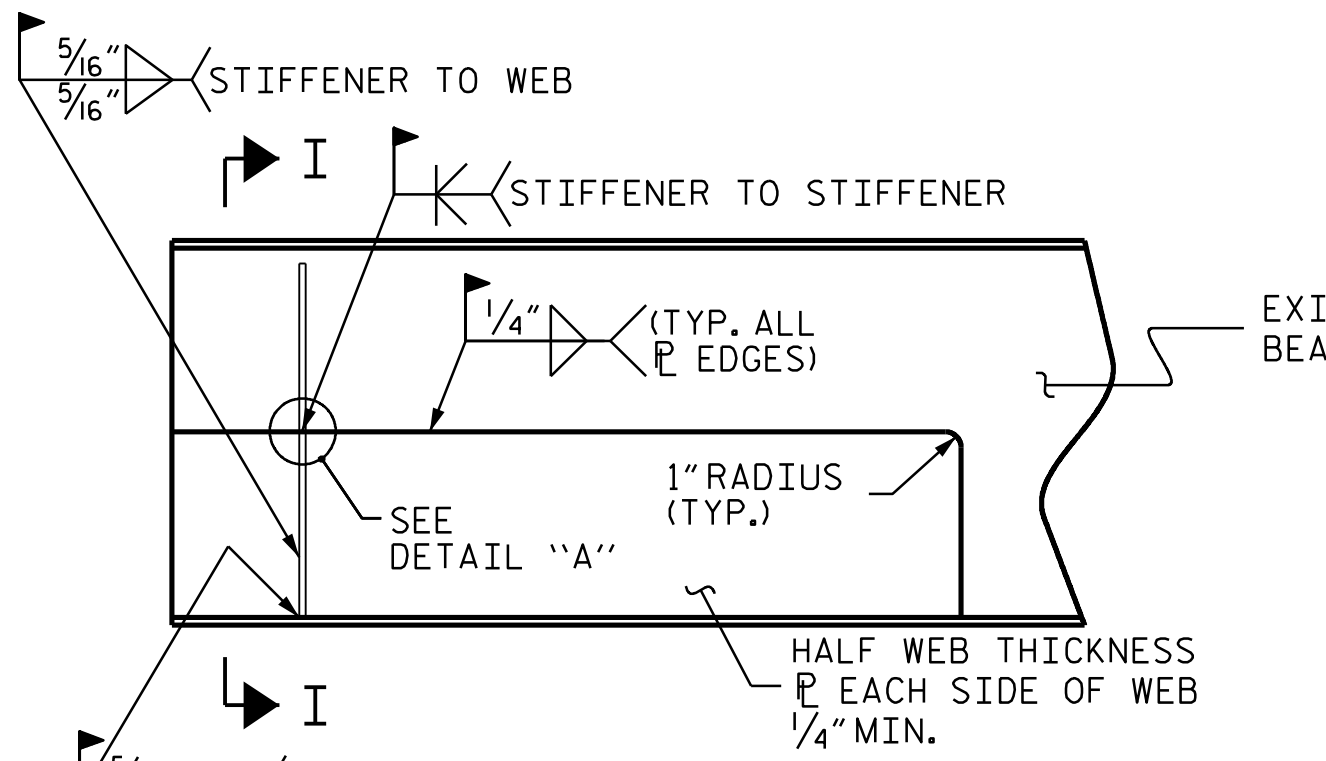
$\frac{5}{16}''$
$\frac{5}{16}''$
STIFFENER TO WEB

I

STIFFENER TO STIFFENER

$\frac{1}{4}''$
(TYP. ALL
PL EDGES)

EXI
BEA

1" RADIUS
(TYP.)

SEE
DETAIL "A"

HALF WEB THICKNESS
PL EACH SIDE OF WEB
$\frac{1}{4}''$ MIN.

I

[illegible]